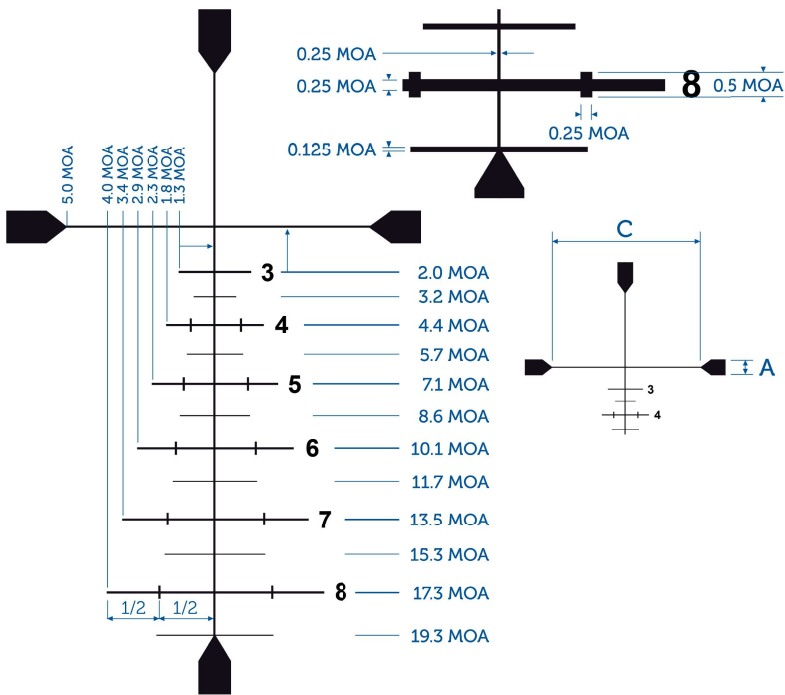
0.25 MOA
0.25 MOA
8
0.5 MOA
0.25 MOA
0.125 MOA

5.0 MOA
4.0 MOA
3.4 MOA
2.9 MOA
2.3 MOA
1.8 MOA
1.3 MOA

3
2.0 MOA
3.2 MOA
4
4.4 MOA
5.7 MOA
5
7.1 MOA
8.6 MOA
6
10.1 MOA
11.7 MOA
7
13.5 MOA
15.3 MOA
8
17.3 MOA
1/2
1/2
19.3 MOA

C
A
3
4